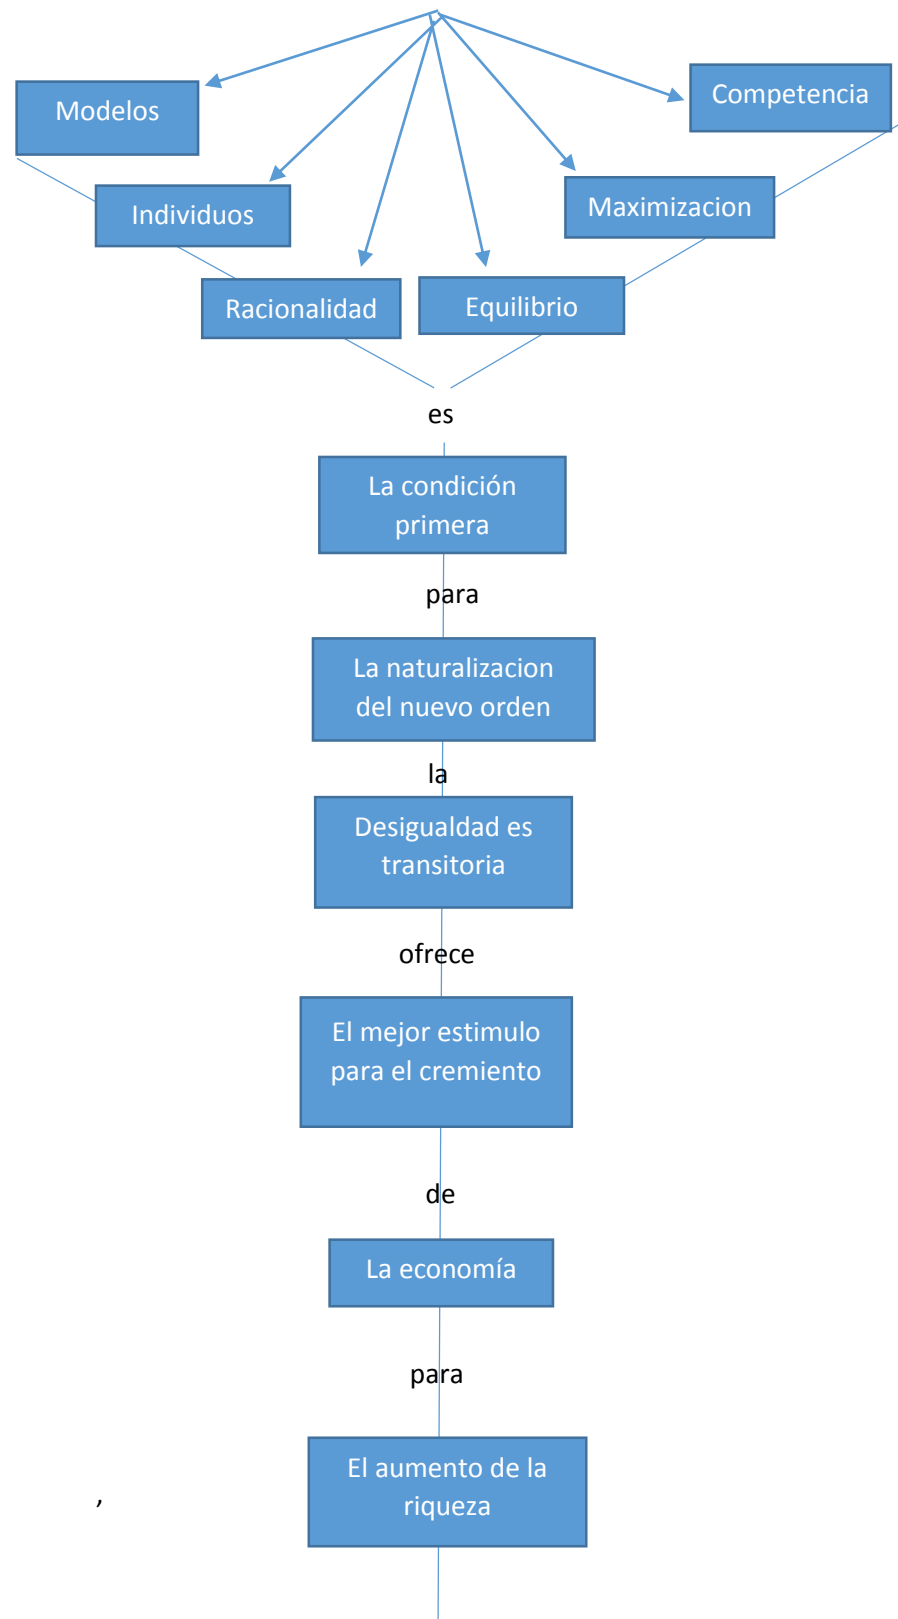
Modelos

Competencia

Individuos

Maximizacion

Racionalidad

Equilibrio

es

La condición primera

para

La naturalizacion del nuevo orden

la

Desigualdad es transitoria

ofrece

El mejor estimulo para el cremiento

de

La economía

para

El aumento de la riqueza

,